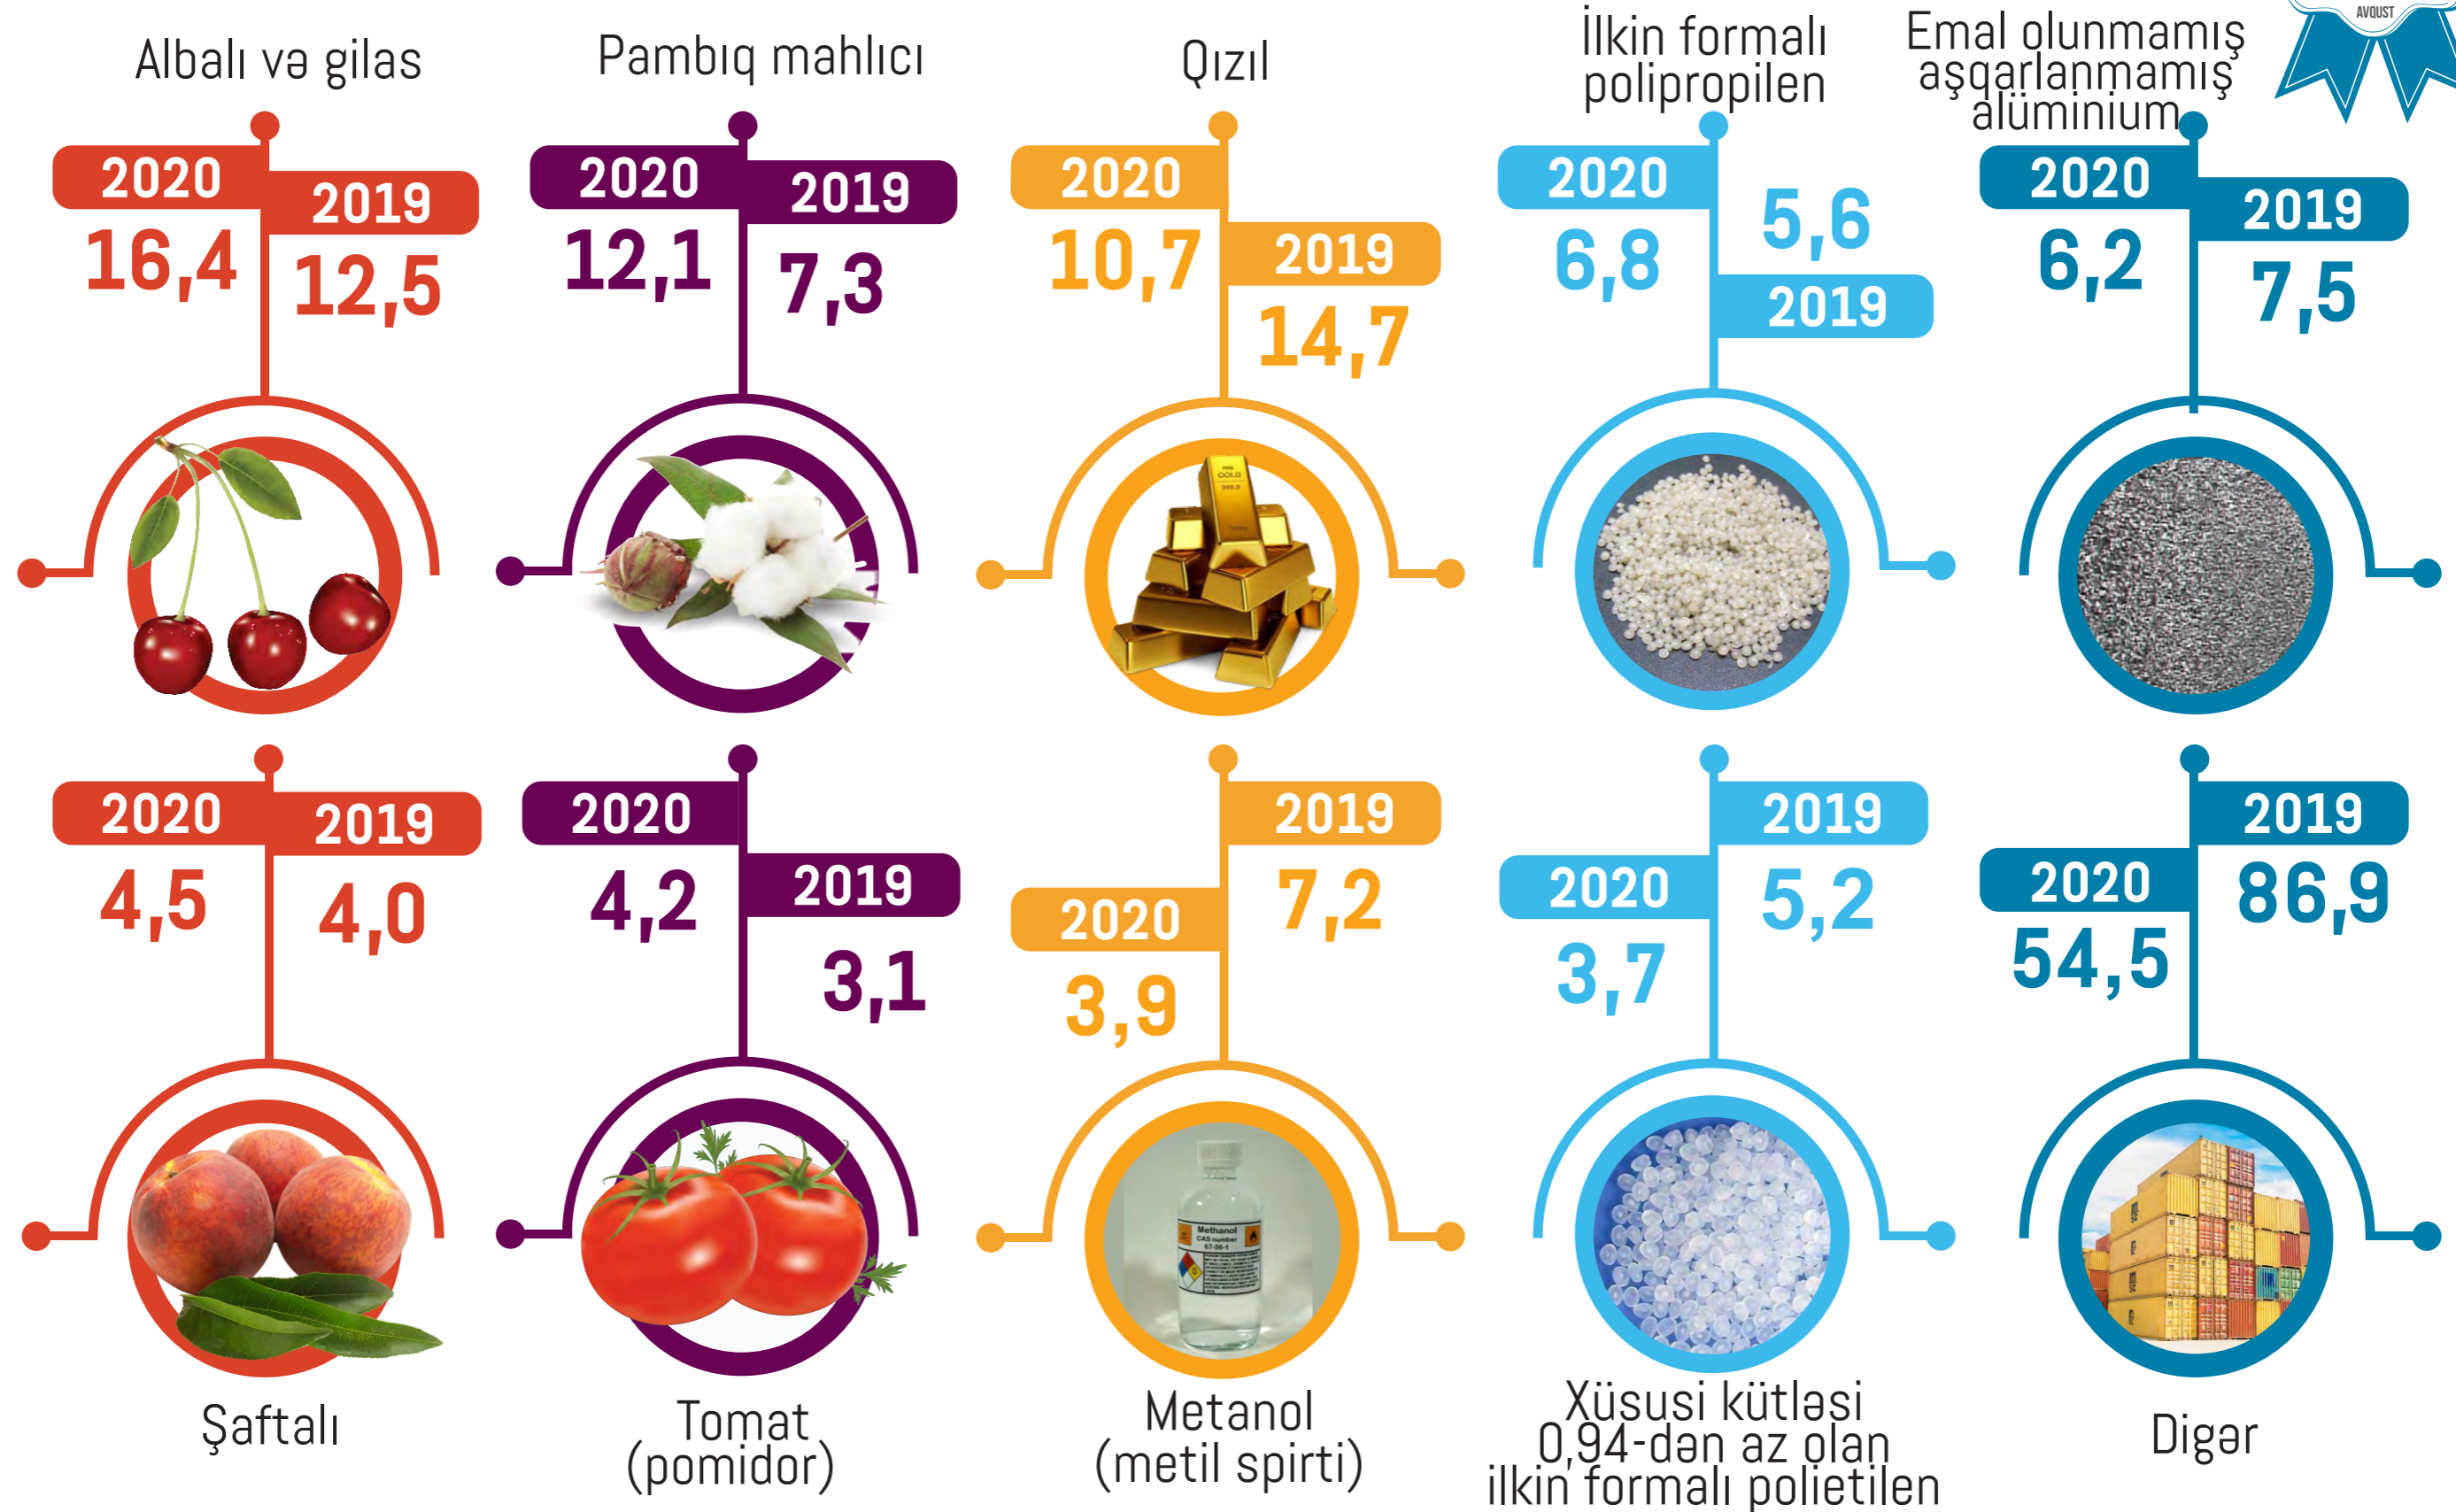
AVQUST

Albalı və gilas
2020
16,4
2019
12,5

Pambıq mahlıcı
2020
12,1
2019
7,3

Qızıl
2020
10,7
2019
14,7

İlkin formalı polipropilen
2020
6,8
5,6
2019

Emal olunmamış aşqarlanmamış alüminium
2020
6,2
2019
7,5

2020
4,5
2019
4,0
Şaftalı

2020
4,2
2019
3,1
Tomat (pomidor)

2019
7,2
2020
3,9
Metanol (metil spirti)

2019
5,2
2020
3,7
Xüsusi kütləsi 0,94-dən az olan ilkin formalı polietilen

2019
86,9
2020
54,5
Digər